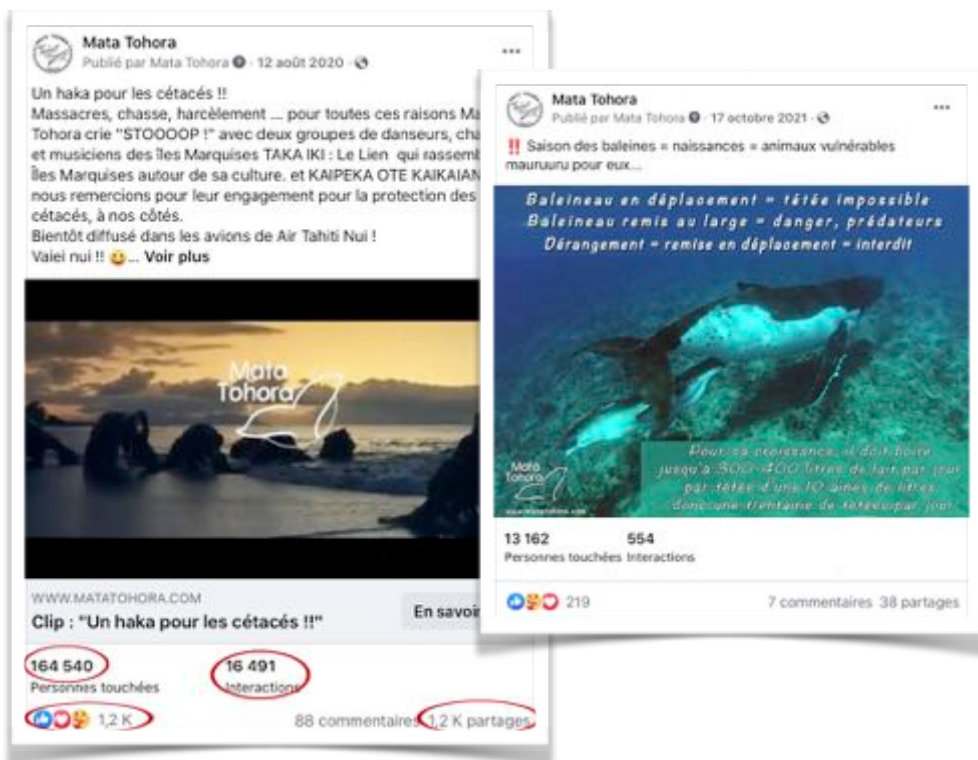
Mata Tohora
Publié par Mata Tohora · 12 août 2020 ·

Un haka pour les cétacés !!
Massacres, chasse, harcèlement ... pour toutes ces raisons Ma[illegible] Tohora crie "STOOOOP !" avec deux groupes de danseurs, cha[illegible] et musiciens des îles Marquises TAKA IKI : Le Lien qui rassem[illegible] Îles Marquises autour de sa culture. et KAIPEKA OTE KAIKAIAN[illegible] nous remercions pour leur engagement pour la protection des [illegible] cétacés, à nos côtés.
Bientôt diffusé dans les avions de Air Tahiti Nui !
Vaiei nui !! ... Voir plus

Mata Tohora

WWW.MATATOHORA.COM
Clip : "Un haka pour les cétacés !!"
En savoi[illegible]

164 540
Personnes touchées
16 491
Interactions
1,2 K
88 commentaires 1,2 K partages

Mata Tohora
Publié par Mata Tohora · 17 octobre 2021 ·

‼ Saison des baleines = naissances = animaux vulnérables mauruuru pour eux...

Baleineau en déplacement = tétée impossible
Baleineau remis au large = danger, prédateurs
Dérangement = remise en déplacement = interdit

Pour sa croissance, il doit boire jusqu'à 300-400 litres de lait par jour par tétée d'une 10 aines de litres, donc une trentaine de tétées par jour

Mata Tohora

13 162
Personnes touchées
554
Interactions
219
7 commentaires 38 partages